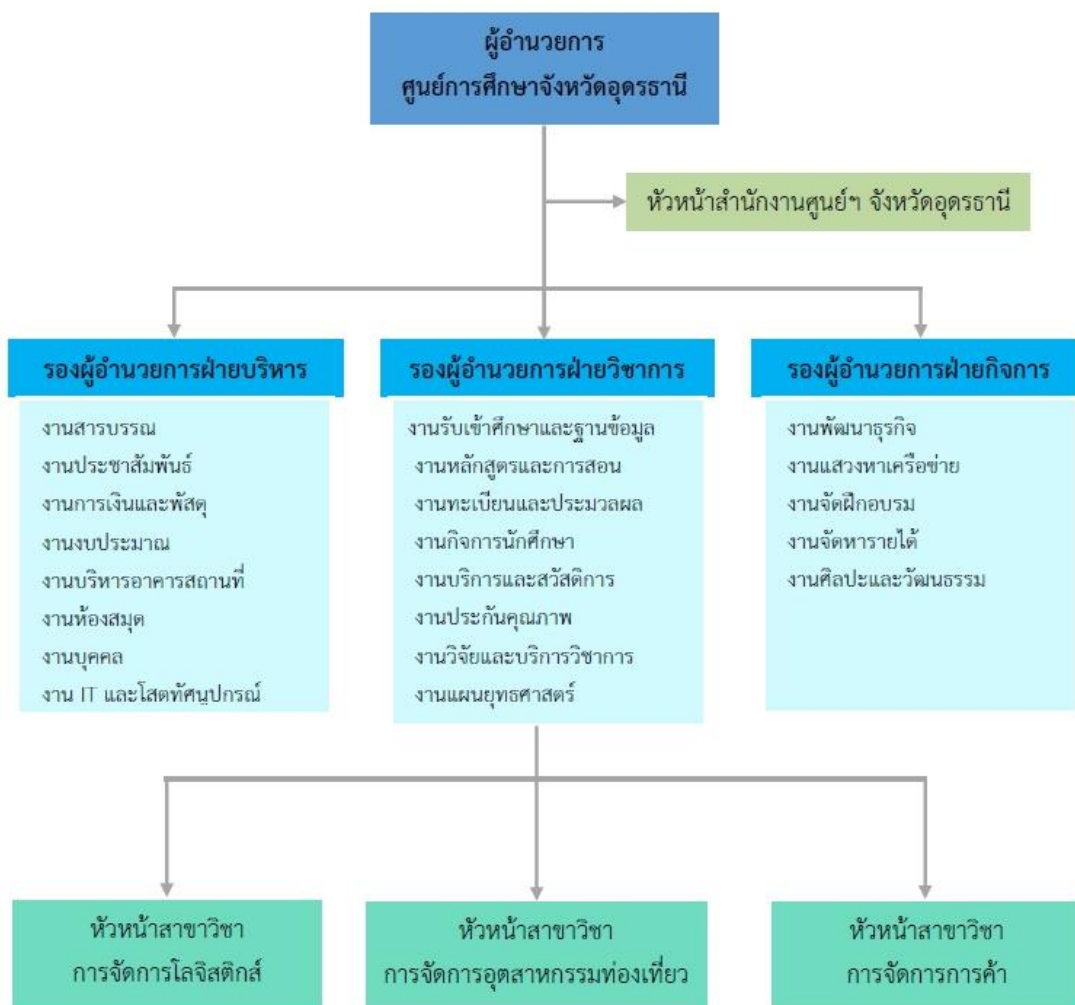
ผู้อำนวยการ
ศูนย์การศึกษาจังหวัดอุดรธานี

หัวหน้าสำนักงานศูนย์ฯ จังหวัดอุดรธานี

รองผู้อำนวยการฝ่ายบริหาร

งานสารบรรณ
งานประชาสัมพันธ์
งานการเงินและพัสดุ
งานงบประมาณ
งานบริหารอาคารสถานที่
งานห้องสมุด
งานบุคคล
งาน IT และโสตทัศนูปกรณ์

รองผู้อำนวยการฝ่ายวิชาการ

งานรับเข้าศึกษาและฐานข้อมูล
งานหลักสูตรและการสอน
งานทะเบียนและประมวลผล
งานกิจการนักศึกษา
งานบริการและสวัสดิการ
งานประกันคุณภาพ
งานวิจัยและบริการวิชาการ
งานแผนยุทธศาสตร์

รองผู้อำนวยการฝ่ายกิจการ

งานพัฒนาธุรกิจ
งานแสวงหาเครือข่าย
งานจัดฝึกอบรม
งานจัดหารายได้
งานศิลปะและวัฒนธรรม

หัวหน้าสาขาวิชา
การจัดการโลจิสติกส์

หัวหน้าสาขาวิชา
การจัดการอุตสาหกรรมท่องเที่ยว

หัวหน้าสาขาวิชา
การจัดการการค้า